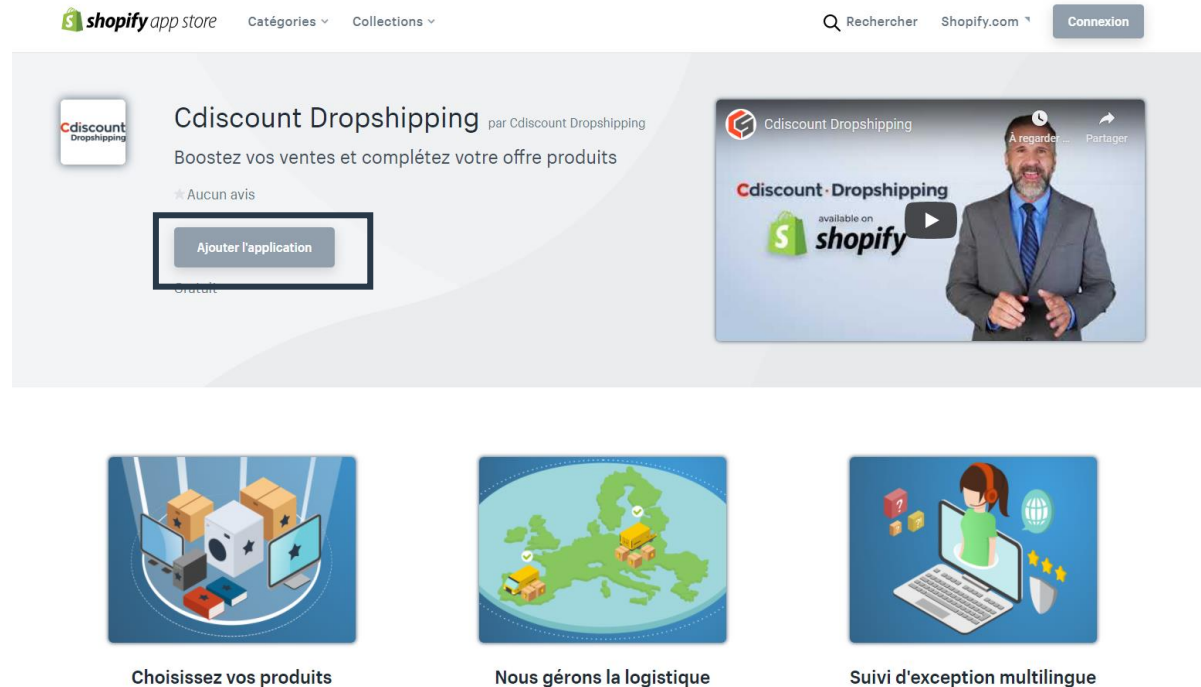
shopify app store Catégories Collections Rechercher Shopify.com Connexion

Cdiscount Dropshipping

Cdiscount Dropshipping par Cdiscount Dropshipping

Boostez vos ventes et complétez votre offre produits

Aucun avis

Ajouter l'application

Gratuit

Cdiscount Dropshipping À regarder ... Partager

Cdiscount · Dropshipping available on shopify

Choisissez vos produits

Nous gérons la logistique

Suivi d'exception multilingue